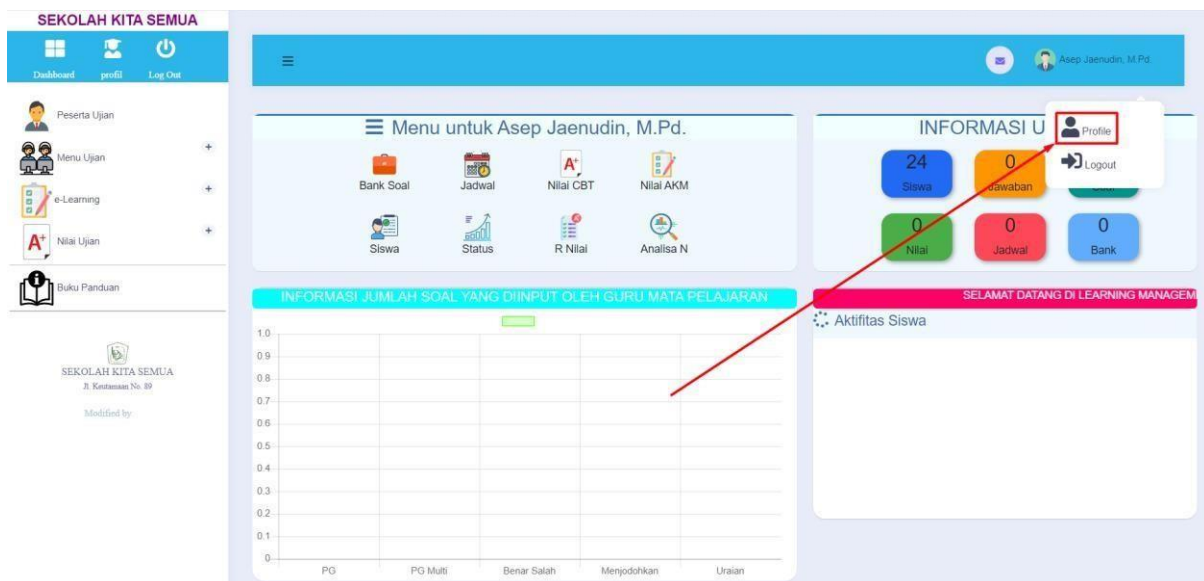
SEKOLAH KITA SEMUA

Dashboard profil Log Out

Peserta Ujian

Menu Ujian +

e-Learning +

Nilai Ujian +

Buku Panduan

SEKOLAH KITA SEMUA
Jl. Kentansan No. 89

Modified by

≡

Asep Jaenudin, M.Pd.

≡ Menu untuk Asep Jaenudin, M.Pd.

Bank Soal Jadwal Nilai CBT Nilai AKM

Siswa Status R Nilai Analisa N

INFORMASI U

Profile

Logout

24 Siswa

0 Jawaban

0 Nilai

0 Jadwal

0 Bank

INFORMASI JUMLAH SOAL YANG DIINPUT OLEH GURU MATA PELAJARAN

1.0
0.9
0.8
0.7
0.6
0.5
0.4
0.3
0.2
0.1
0

PG PG Multi Benar Salah Menjodohkan Uraian

SELAMAT DATANG DI LEARNING MANAGEM

Aktifitas Siswa